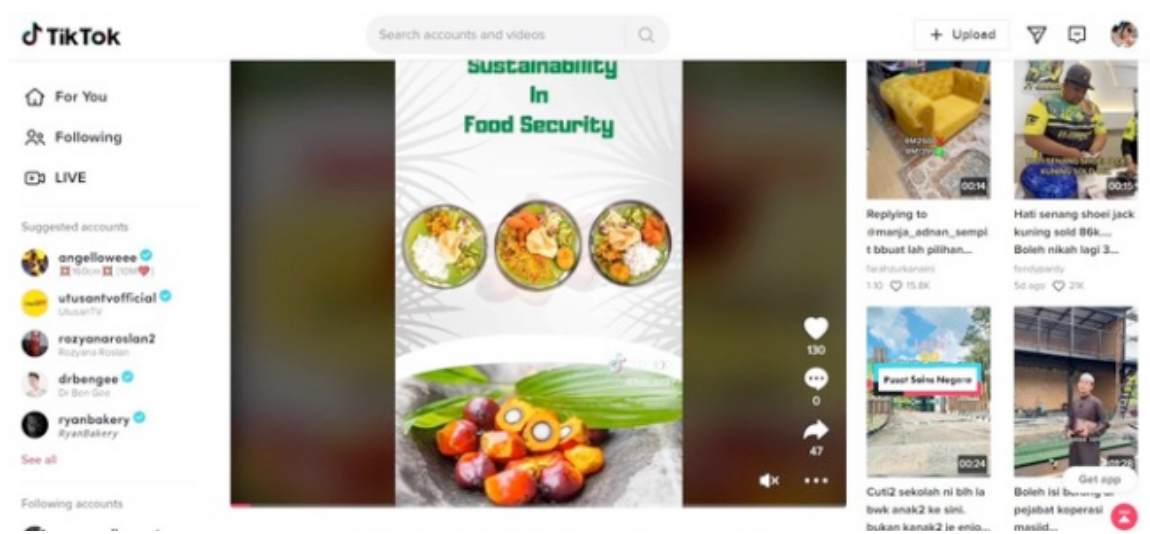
TikTok

Search accounts and videos

+ Upload

For You

Following

LIVE

Suggested accounts

angelloweee
160cm 10M

utusantvofficial
UtusanTV

rozyanaroslan2
Rozyana Roslan

drbengee
Dr Ben Gee

ryanbakery
RyanBakery

See all

Following accounts

Sustainability In Food Security

130

0

47

RM250
RM39

00:14

Replying to @manja_adnan_sempit bbuat lah pilihan...

farahzurkanaini

1-10 15.8K

00:15

Hati senang shoei jack kuning sold 86k... Boleh nikah lagi 3...

fondyyardy

5d ago 21K

Pusat Sains Negara

00:24

Cuti2 sekolah ni blh la bwk anak2 ke sini. bukan kanak2 je enjo...

00:28

Get app

Boleh isi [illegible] pejabat koperasi masjid...